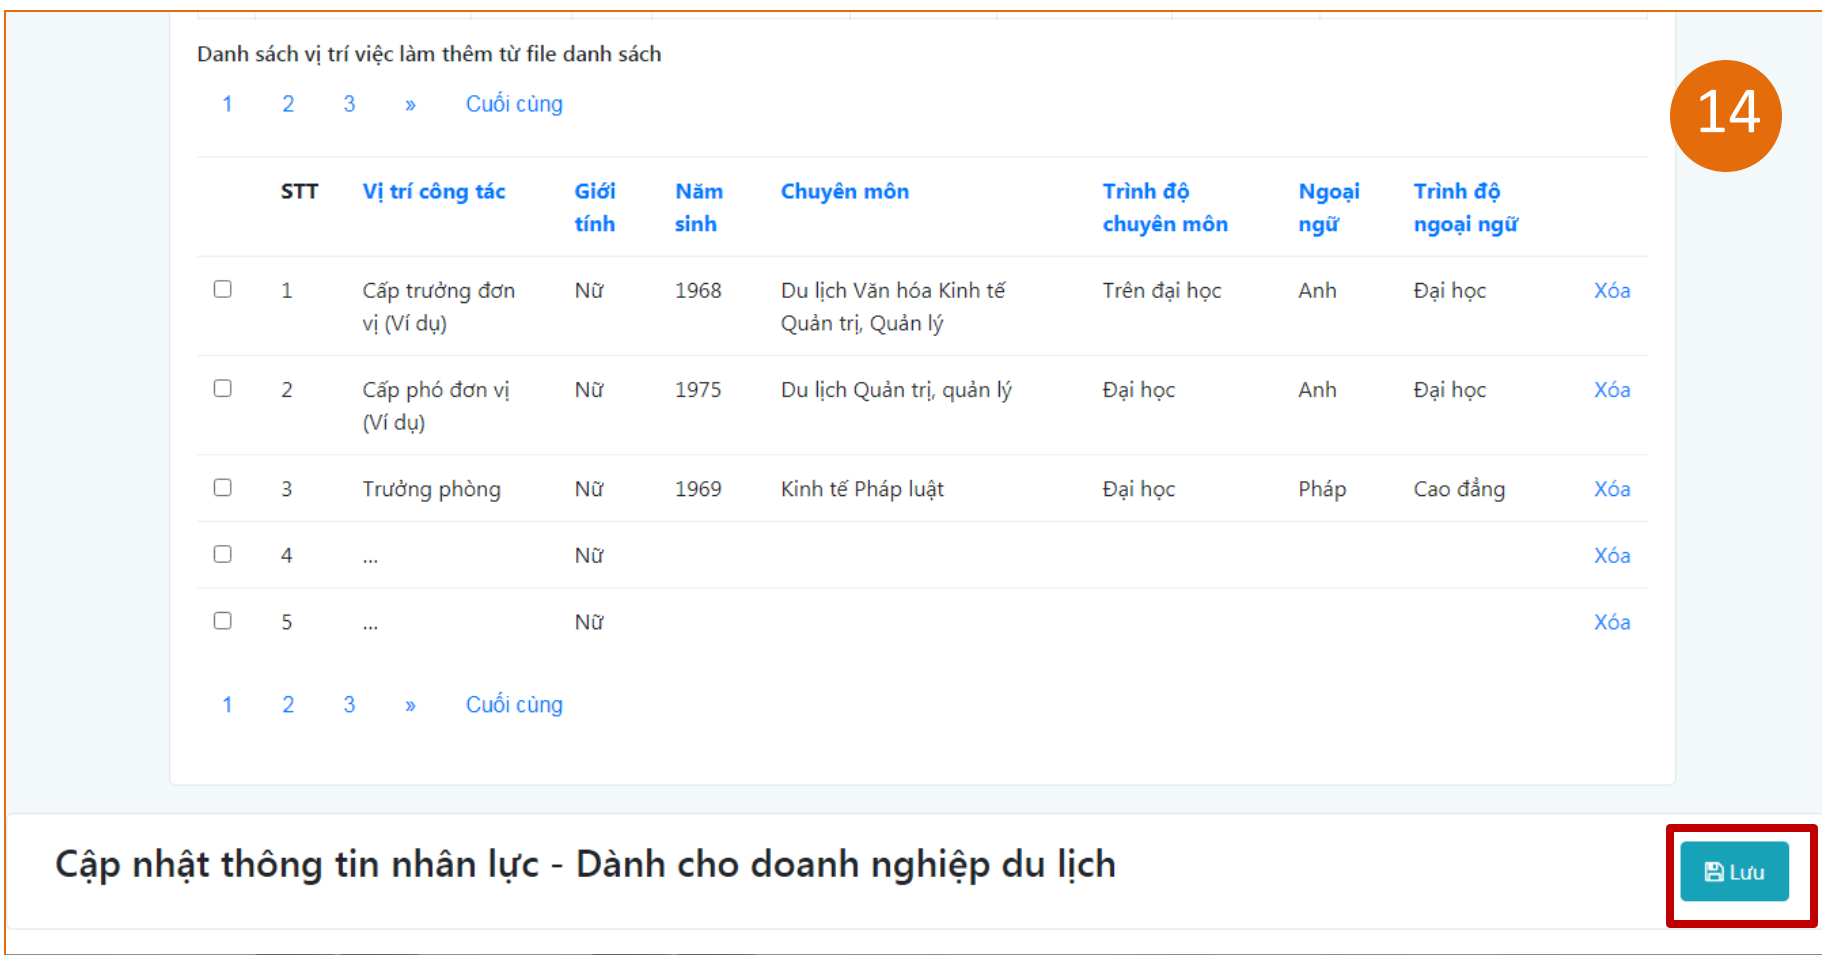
Danh sách vị trí việc làm thêm từ file danh sách

1 2 3 » Cuối cùng

| | STT | Vị trí công tác | Giới tính | Năm sinh | Chuyên môn | Trình độ chuyên môn | Ngoại ngữ | Trình độ ngoại ngữ | |
|---|---|---|---|---|---|---|---|---|---|
| | 1 | Cấp trưởng đơn vị (Ví dụ) | Nữ | 1968 | Du lịch Văn hóa Kinh tế Quản trị, Quản lý | Trên đại học | Anh | Đại học | Xóa |
| | 2 | Cấp phó đơn vị (Ví dụ) | Nữ | 1975 | Du lịch Quản trị, quản lý | Đại học | Anh | Đại học | Xóa |
| | 3 | Trưởng phòng | Nữ | 1969 | Kinh tế Pháp luật | Đại học | Pháp | Cao đẳng | Xóa |
| | 4 | ... | Nữ | | | | | | Xóa |
| | 5 | ... | Nữ | | | | | | Xóa |

1 2 3 » Cuối cùng

14

Cập nhật thông tin nhân lực - Dành cho doanh nghiệp du lịch

Lưu